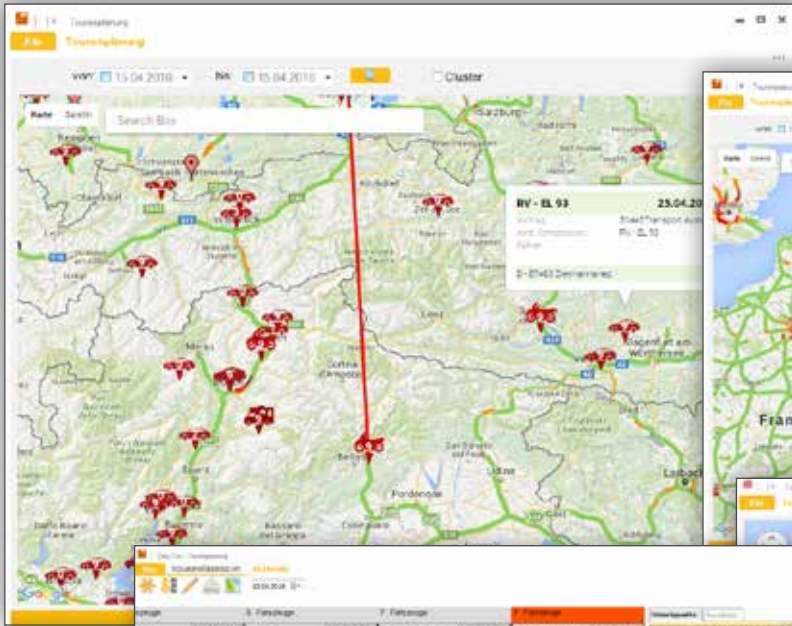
Tourenplanung

File Tourenplanung

von 15.04.2016 bis 15.04.2016 Cluster

Karte Satellit Search Box

Salzburg

Garmisch-Partenkirchen

Kitzbühel

Zell am See

Meran

Cortina d'Ampezzo

Lienz

Villach

Klagenfurt am Wörthersee

Belluno

Bozen

Pordenone

Udine

Laibach

RV - EL 93 25.04.2016

Auftrag Stadt/Transport

RV - EL 93

D - 87493 Dermanriad

Tourenplanung

File Tourenplanung

Karte Satellit

Fran

File

Tourenplanung

File Tourenübersicht Multimedia

25.04.2016

Fahrzeuge Fahrzeuge Fahrzeuge Fahrzeuge

Google